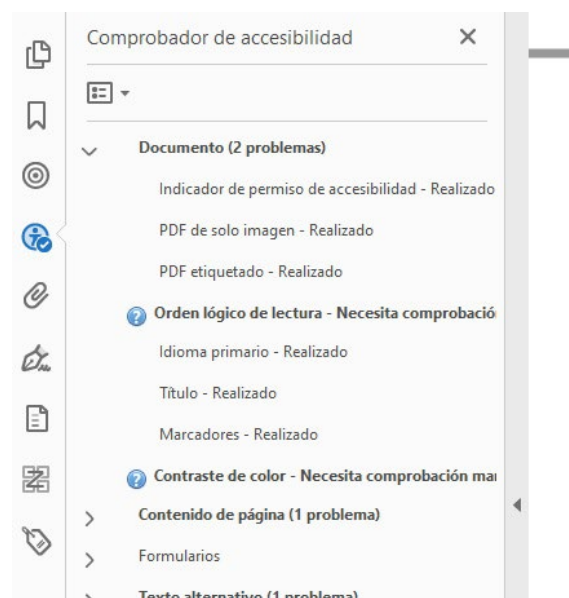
Comprobador de accesibilidad ×

Documento (2 problemas)

Indicador de permiso de accesibilidad - Realizado

PDF de solo imagen - Realizado

PDF etiquetado - Realizado

Orden lógico de lectura - Necesita comprobació

Idioma primario - Realizado

Título - Realizado

Marcadores - Realizado

Contraste de color - Necesita comprobación ma

Contenido de página (1 problema)

Formularios

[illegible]